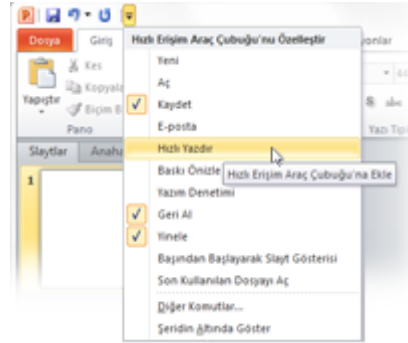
Dosya
Giriş
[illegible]onlar
Hızlı Erişim Araç Çubuğu'nu Özelleştir
Yeni
Aç
Kaydet
E-posta
Hızlı Yazdır
Baskı Önizle
Hızlı Erişim Araç Çubuğu'na Ekle
Yazım Denetimi
Geri Al
Yinele
Başından Başlayarak Slayt Gösterisi
Son Kullanılan Dosyayı Aç
Diğer Komutlar...
Şeridin Altında Göster
Kes
Kopyala
Biçim B
Yapıştır
Pano
Yazı Tipi
Slaytlar
Anaha
1